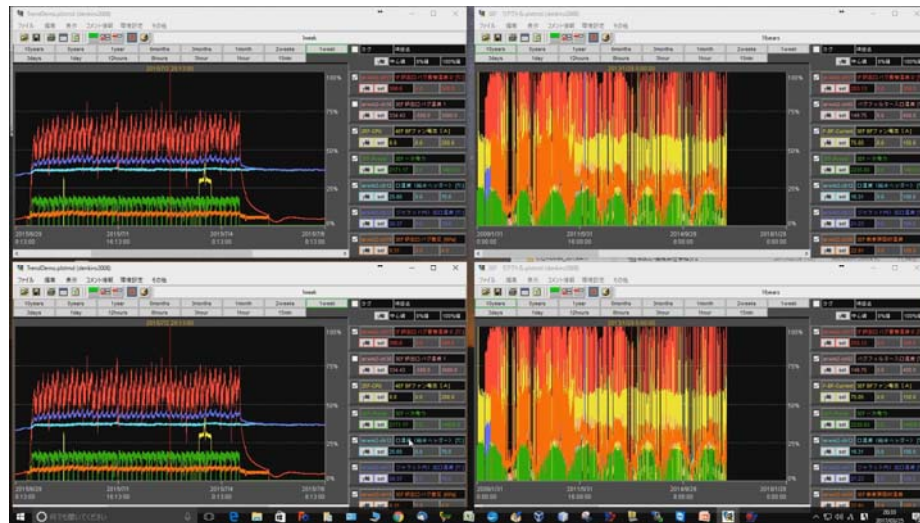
TrendDemo.ptdmd (Jenkins2000)

ファイル 編集 表示 コメント機能 環境設定 その他

1week

10years 5years 1year 6months 3months 1month 2weeks 1week

3days 1day 12hours 6hours 3hour 1hour 15min

100%

75%

50%

25%

2015/6/29 8:13:00

2015/7/1 14:13:00

2015/7/4 8:13:00

2015/7/8 8:13:00

タグ

10years

2009/1/31 16:00:00

2011/5/31 16:00:00

2014/6/28 8:00:00

2018/1/28 8:00:00

TrendDemo.ptdmd (Jenkins2000)

ファイル 編集 表示 コメント機能 環境設定 その他

1week

10years 5years 1year 6months 3months 1month 2weeks 1week

3days 1day 12hours 6hours 3hour 1hour 15min

100%

75%

50%

25%

2015/6/29 8:13:00

2015/7/1 14:13:00

2015/7/4 8:13:00

2015/7/8 8:13:00

10years

2009/1/31 16:00:00

2011/5/31 16:00:00

2014/6/28 8:00:00

2018/1/28 8:00:00

ここに入力して検索